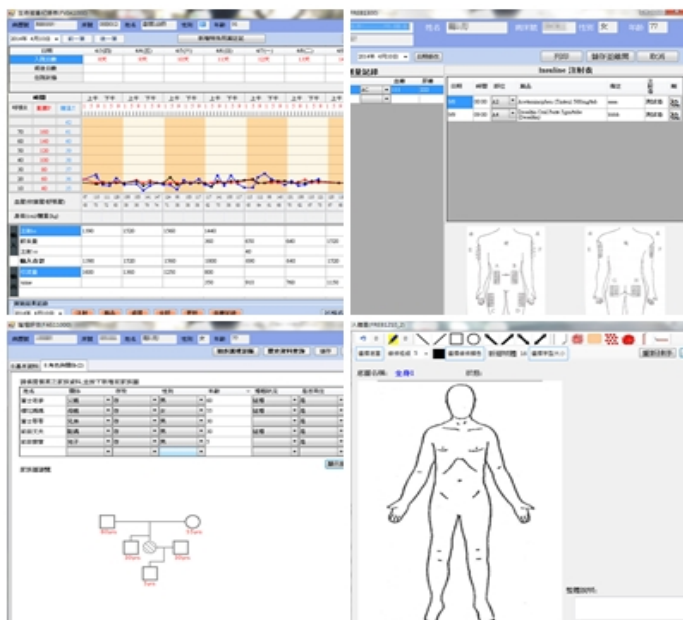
病歷號 床號 姓名 年齡

2014年 4月10日 前一週 後一週

入院日數
術後日數

姓名 病床號 性別 女 年齡 77

2014年 4月10日

劑量記錄

Insuline 注射表

列印 儲存並離開 取消

Acetaminophen (Tinlen) 500mg/tab
Insulin (Aq) Rude Injectable

病歷號 床號 姓名

2.家族病史

姓名
關係
性別
年齡

家族譜圖

部位名稱: 全身1

整體說明: